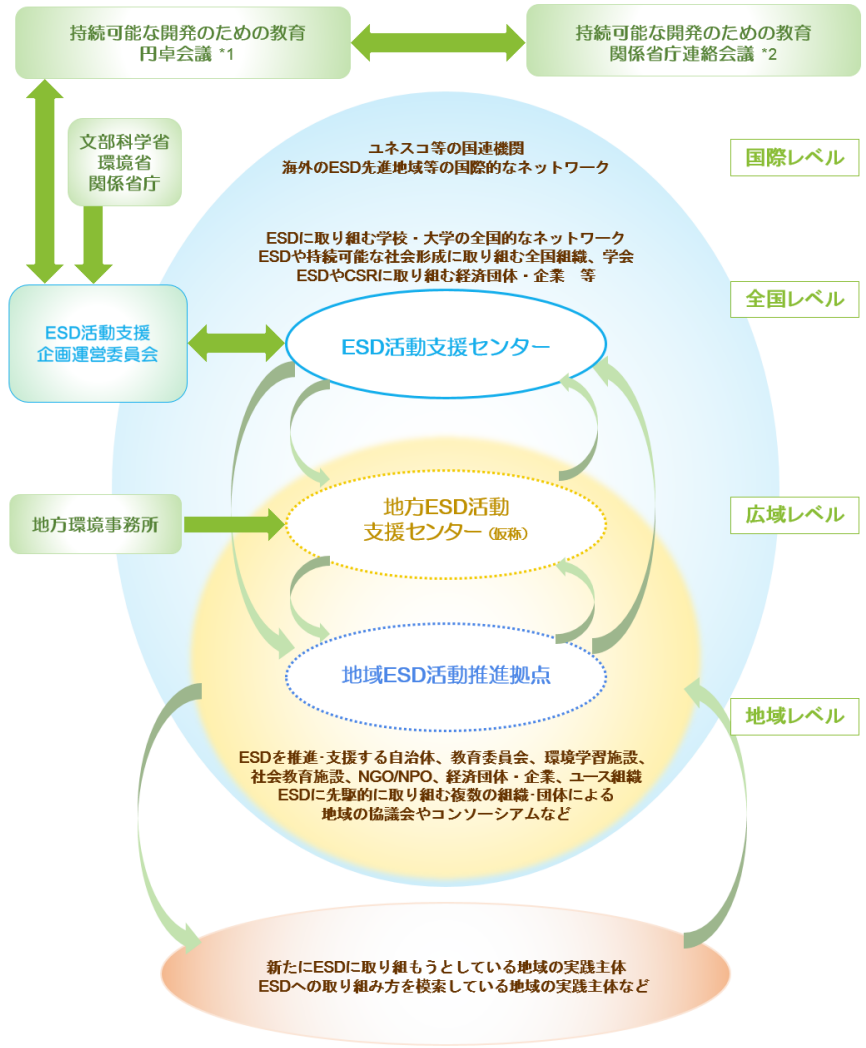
持続可能な開発のための教育
円卓会議 *1

持続可能な開発のための教育
関係省庁連絡会議 *2

文部科学省
環境省
関係省庁

ユネスコ等の国連機関
海外のESD先進地域等の国際的なネットワーク

国際レベル

ESDに取り組む学校・大学の全国的なネットワーク
ESDや持続可能な社会形成に取り組む全国組織、学会
ESDやCSRに取り組む経済団体・企業　等

全国レベル

ESD活動支援
企画運営委員会

ESD活動支援センター

地方環境事務所

地方ESD活動
支援センター（仮称）

広域レベル

地域ESD活動推進拠点

地域レベル

ESDを推進･支援する自治体、教育委員会、環境学習施設、
社会教育施設、NGO/NPO、経済団体・企業、ユース組織
ESDに先駆的に取り組む複数の組織･団体による
地域の協議会やコンソーシアムなど

新たにESDに取り組もうとしている地域の実践主体
ESDへの取り組み方を模索している地域の実践主体など